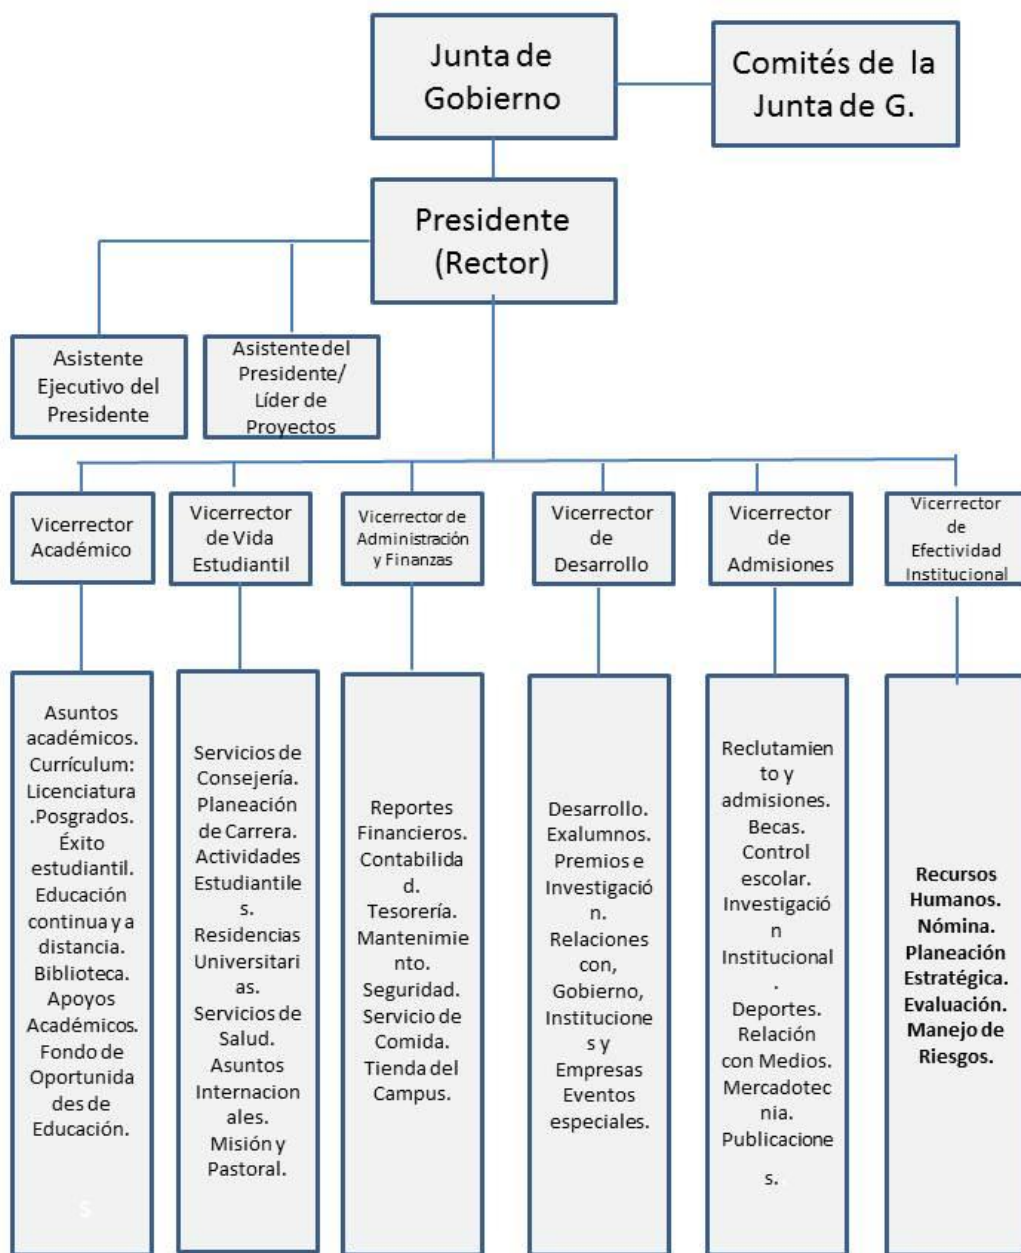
Junta de Gobierno

Comités de la Junta de G.

Presidente (Rector)

Asistente Ejecutivo del Presidente

Asistente del Presidente/ Líder de Proyectos

Vicerrector Académico

Vicerrector de Vida Estudiantil

Vicerrector de Administración y Finanzas

Vicerrector de Desarrollo

Vicerrector de Admisiones

Vicerrector de Efectividad Institucional

Asuntos académicos. Currículum: Licenciatura .Posgrados. Éxito estudiantil. Educación continua y a distancia. Biblioteca. Apoyos Académicos. Fondo de Oportunidades de Educación.

Servicios de Consejería. Planeación de Carrera. Actividades Estudiantiles. Residencias Universitarias. Servicios de Salud. Asuntos Internacionales. Misión y Pastoral.

Reportes Financieros. Contabilidad. Tesorería. Mantenimiento. Seguridad. Servicio de Comida. Tienda del Campus.

Desarrollo. Exalumnos. Premios e Investigación. Relaciones con, Gobierno, Instituciones y Empresas Eventos especiales.

Reclutamiento y admisiones. Becas. Control escolar. Investigación Institucional. Deportes. Relación con Medios. Mercadotecnia. Publicaciones.

Recursos Humanos. Nómina. Planeación Estratégica. Evaluación. Manejo de Riesgos.